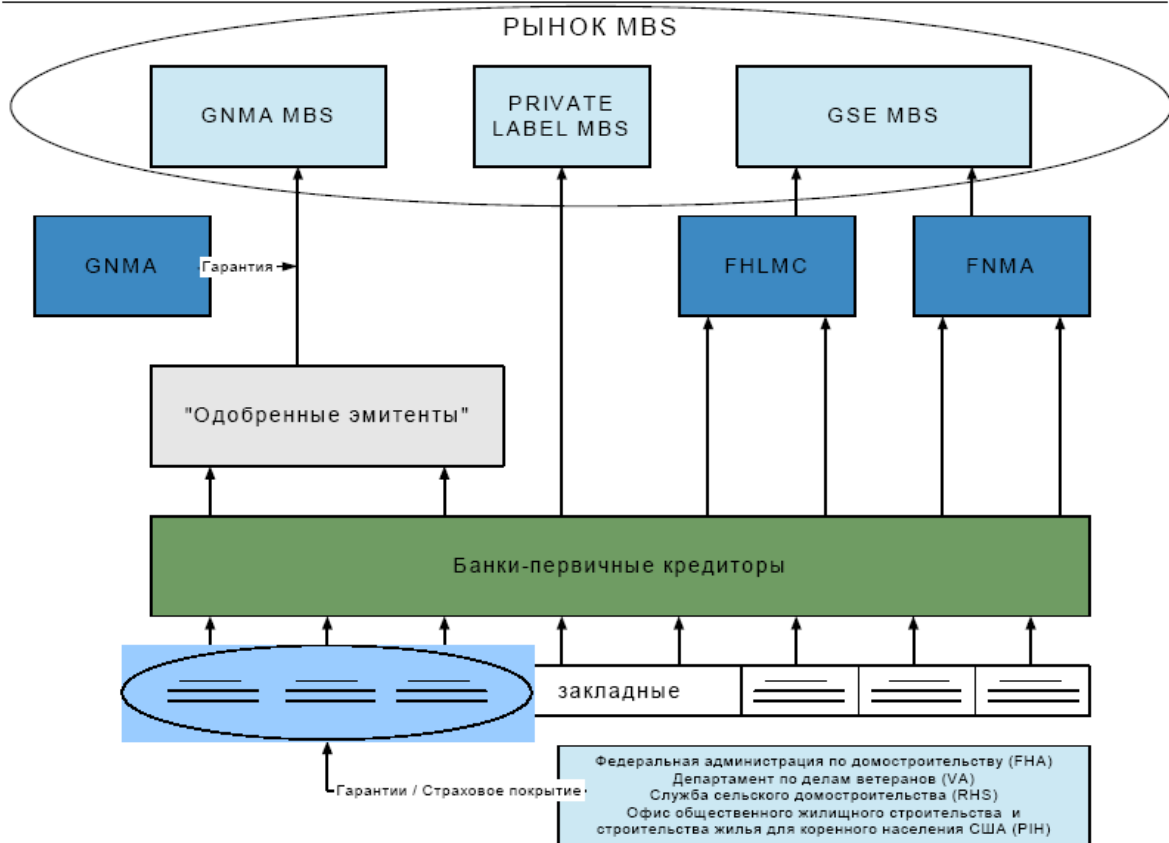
РЫНОК MBS

GNMA MBS

PRIVATE LABEL MBS

GSE MBS

GNMA

Гарантия

FHLMC

FNMA

"Одобренные эмитенты"

Банки-первичные кредиторы

закладные

Гарантии / Страховое покрытие

Федеральная администрация по домостроительству (FHA)
Департамент по делам ветеранов (VA)
Служба сельского домостроительства (RHS)
Офис общественного жилищного строительства и строительства жилья для коренного населения США (PIH)